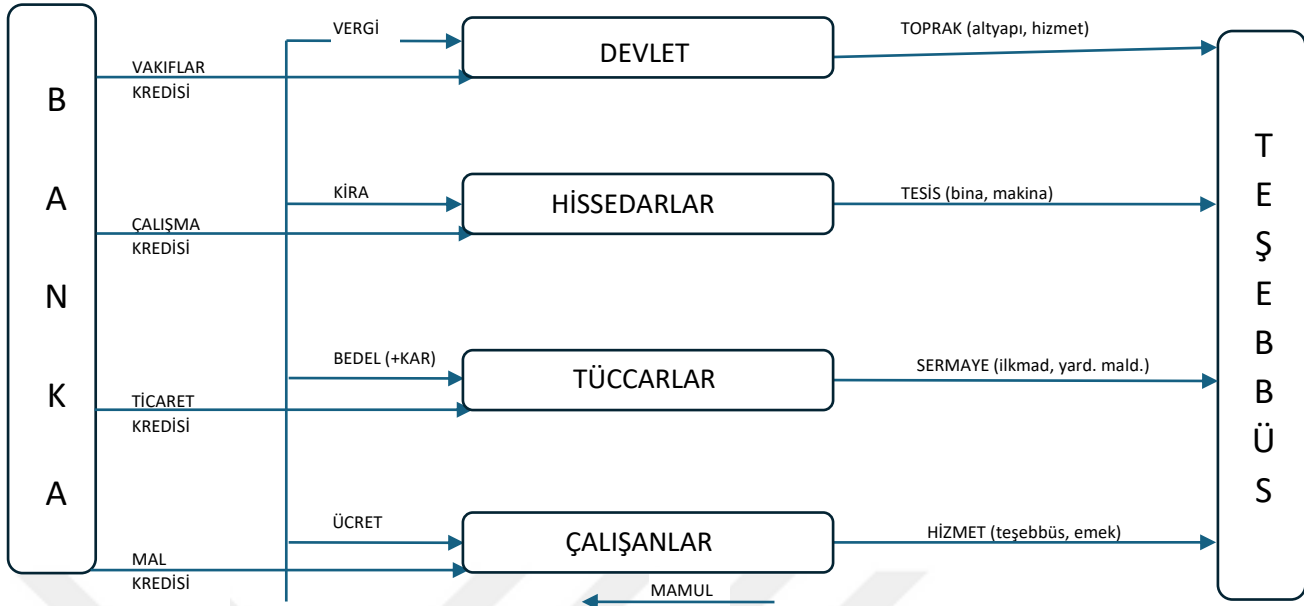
B
A
N
K
A

VERGİ
VAKIFLAR KREDİSİ
DEVLET
TOPRAK (altyapı, hizmet)

KİRA
ÇALIŞMA KREDİSİ
HİSSEDARLAR
TESİS (bina, makina)

BEDEL (+KAR)
TİCARET KREDİSİ
TÜCCARLAR
SERMAYE (ilkmad, yard. mald.)

ÜCRET
MAL KREDİSİ
ÇALIŞANLAR
HİZMET (teşebbüs, emek)

MAMUL

T
E
Ş
E
B
B
Ü
S